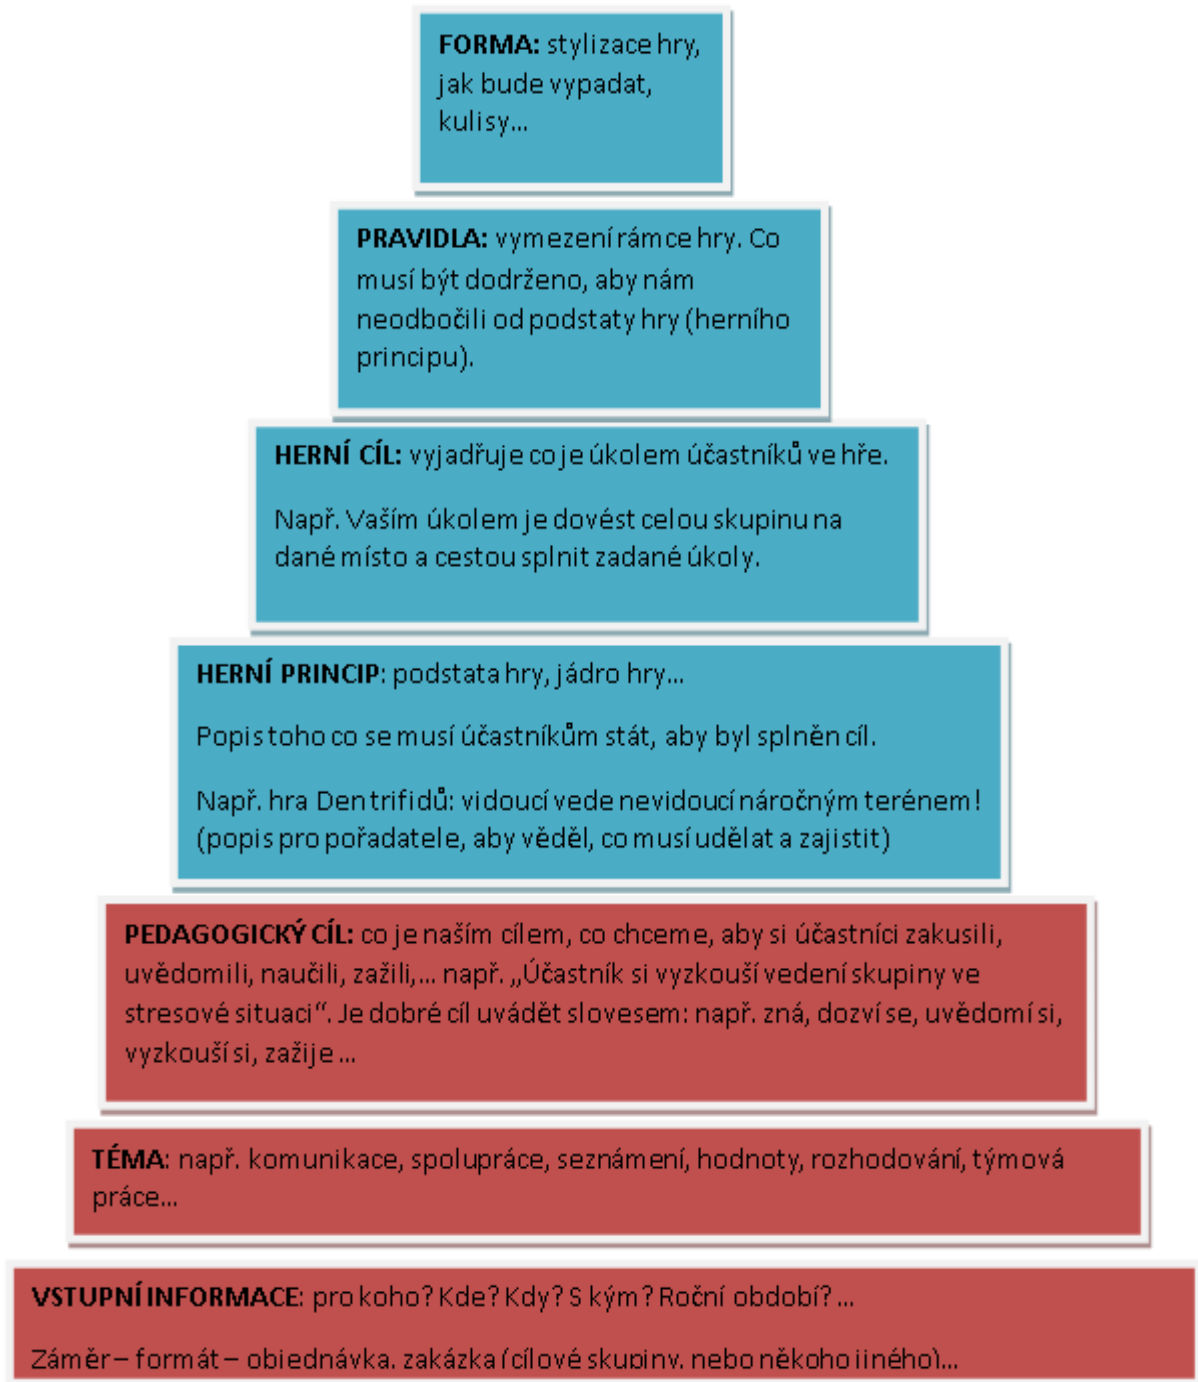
FORMA: stylizace hry, jak bude vypadat, kulisy...

PRAVIDLA: vymezení rámce hry. Co musí být dodrženo, aby nám neodbočili od podstaty hry (herního principu).

HERNÍ CÍL: vyjadřuje co je úkolem účastníků ve hře.

Např. Vaším úkolem je dovést celou skupinu na dané místo a cestou splnit zadané úkoly.

HERNÍ PRINCIP: podstata hry, jádro hry...

Popis toho co se musí účastníkům stát, aby byl splněn cíl.

Např. hra Den trifidů: vidoucí vede nevidoucí náročným terénem! (popis pro pořadatele, aby věděl, co musí udělat a zajistit)

PEDAGOGICKÝ CÍL: co je naším cílem, co chceme, aby si účastníci zakusili, uvědomili, naučili, zažili,... např. „Účastník si vyzkouší vedení skupiny ve stresové situaci“. Je dobré cíl uvádět slovesem: např. zná, dozví se, uvědomí si, vyzkouší si, zažije ...

TÉMA: např. komunikace, spolupráce, seznámení, hodnoty, rozhodování, týmová práce...

VSTUPNÍ INFORMACE: pro koho? Kde? Kdy? S kým? Roční období? ...

Záměr – formát – objednávka, zakázka (cílové skupiny, nebo někoho jiného)...